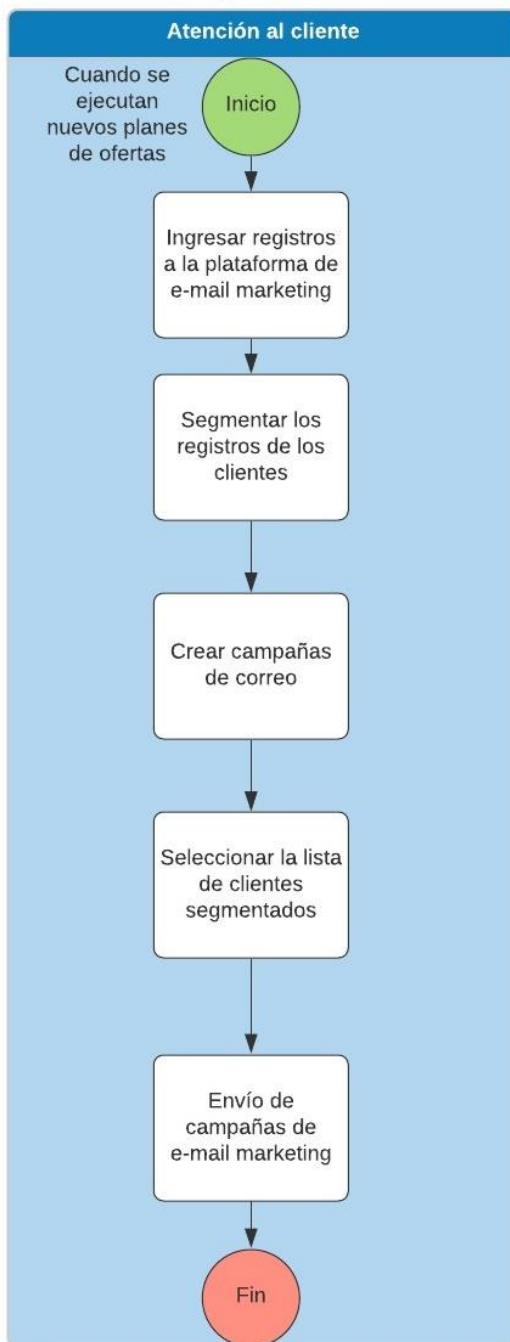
Atención al cliente

Cuando se ejecutan nuevos planes de ofertas

Inicio

Ingresar registros a la plataforma de e-mail marketing

Segmentar los registros de los clientes

Crear campañas de correo

Seleccionar la lista de clientes segmentados

Envío de campañas de e-mail marketing

Fin